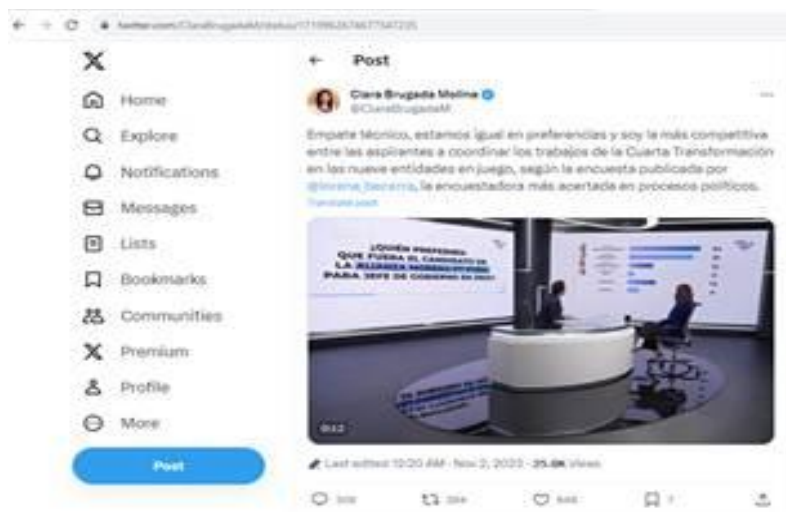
twitter.com/ClaraBrugadaM/status/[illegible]

Home
Explore
Notifications
Messages
Lists
Bookmarks
Communities
Premium
Profile
More
Post

Post

Clara Brugada Molina
@ClaraBrugadaM

Empate técnico, estamos igual en preferencias y soy la más competitiva entre las aspirantes a coordinar los trabajos de la Cuarta Transformación en las nueve entidades en juego, según la encuesta publicada por @Enkoll_Becerra, la encuestadora más acertada en procesos políticos.
Translate post

¿QUIÉN PREFIERE QUE FUERA EL CANDIDATO DE LA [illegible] PARA JEFE DE GOBIERNO EN 2024?

0:12

Last edited 10:20 AM · Nov 2, 2023 · 25.6K Views

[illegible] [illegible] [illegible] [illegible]